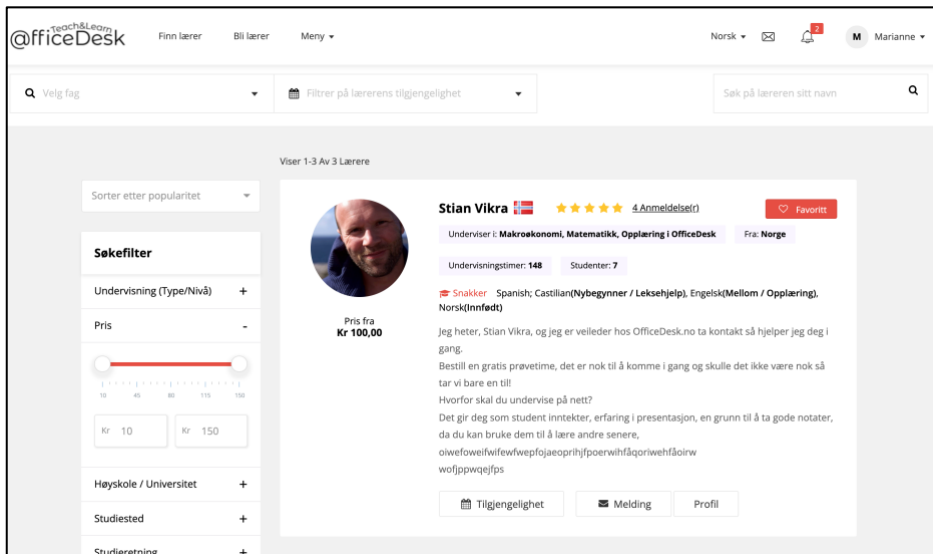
Teach&Learn
@fficeDesk Finn lærer Bli lærer Meny ▾ Norsk ▾ 2 M Marianne ▾

Velg fag ▾ Filtrer på lærerens tilgjengelighet ▾ Søk på læreren sitt navn

Viser 1-3 Av 3 Lærere

Sorter etter popularitet

Søkefilter

Undervisning (Type/Nivå) +

Pris -

10 45 80 115 150

Kr 10 Kr 150

Høyskole / Universitet +

Studiested +

Studieretning +

Pris fra
Kr 100,00

Stian Vikra 4 Anmeldelse(r) Favoritt

Underviser i: Makroøkonomi, Matematikk, Opplæring i OfficeDesk Fra: Norge

Undervisningstimer: 148 Studenter: 7

Snakker Spanish; Castilian(Nybegynner / Leksehjelp), Engelsk(Mellom / Opplæring), Norsk(Innfødt)

Jeg heter, Stian Vikra, og jeg er veileder hos OfficeDesk.no ta kontakt så hjelper jeg deg i gang.
Bestill en gratis prøvetime, det er nok til å komme i gang og skulle det ikke være nok så tar vi bare en til!
Hvorfor skal du undervise på nett?
Det gir deg som student inntekter, erfaring i presentasjon, en grunn til å ta gode notater, da du kan bruke dem til å lære andre senere,
oiwefoweifwifewfwepfojaeoprihjfpoerwihfåqoriwehfåoirw
wofjppwqejfps

Tilgjengelighet Melding Profil